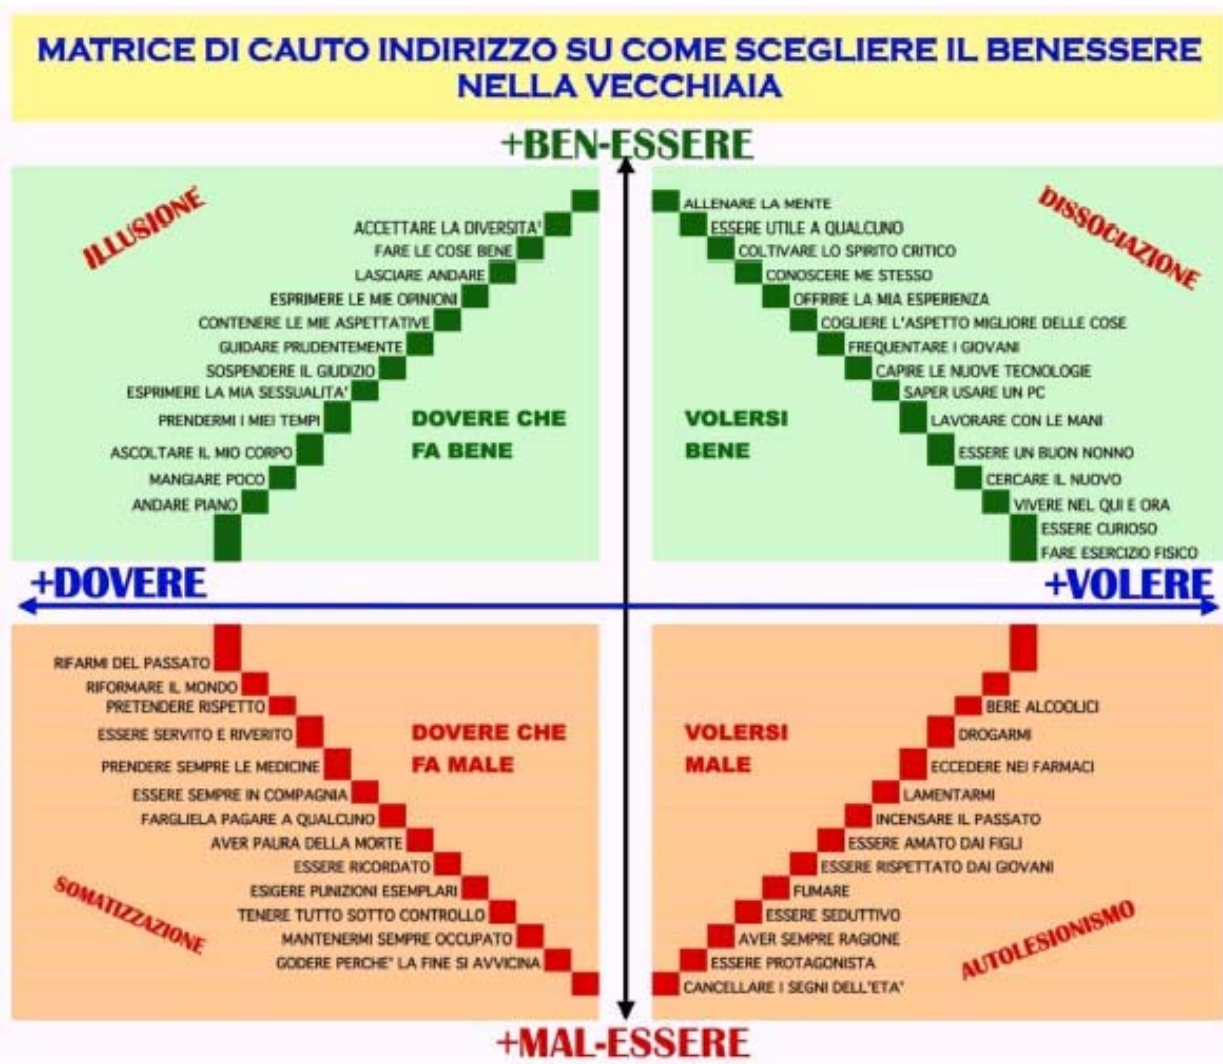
MATRICE DI CAUTO INDIRIZZO SU COME SCEGLIERE IL BENESSERE NELLA VECCHIAIA

+BEN-ESSERE

ILLUSIONE

ACCETTARE LA DIVERSITA'
FARE LE COSE BENE
LASCIARE ANDARE
ESPRIMERE LE MIE OPINIONI
CONTENERE LE MIE ASPETTATIVE
GUIDARE PRUDENTEMENTE
SOSPENDERE IL GIUDIZIO
ESPRIMERE LA MIA SESSUALITA'
PRENDERMI I MIEI TEMPI
ASCOLTARE IL MIO CORPO
MANGIARE POCO
ANDARE PIANO

DOVERE CHE FA BENE

DISSOCIAZIONE

ALLENARE LA MENTE
ESSERE UTILE A QUALCUNO
COLTIVARE LO SPIRITO CRITICO
CONOSCERE ME STESSO
OFFRIRE LA MIA ESPERIENZA
COGLIERE L'ASPETTO MIGLIORE DELLE COSE
FREQUENTARE I GIOVANI
CAPIRE LE NUOVE TECNOLOGIE
SAPER USARE UN PC
LAVORARE CON LE MANI
ESSERE UN BUON NONNO
CERCARE IL NUOVO
VIVERE NEL QUI E ORA
ESSERE CURIOSO
FARE ESERCIZIO FISICO

VOLERSI BENE

+DOVERE

+VOLERE

RIFARMI DEL PASSATO
RIFORMARE IL MONDO
PRETENDERE RISPETTO
ESSERE SERVITO E RIVERITO
PRENDERE SEMPRE LE MEDICINE
ESSERE SEMPRE IN COMPAGNIA
FARGLIELA PAGARE A QUALCUNO
AVER PAURA DELLA MORTE
ESSERE RICORDATO
ESIGERE PUNIZIONI ESEMPLARI
TENERE TUTTO SOTTO CONTROLLO
MANTENERMI SEMPRE OCCUPATO
GODERE PERCHE' LA FINE SI AVVICINA

DOVERE CHE FA MALE

SOMATIZZAZIONE

VOLERSI MALE

BERE ALCOOLICI
DROGARMI
ECCEDERE NEI FARMACI
LAMENTARMI
INCENSARE IL PASSATO
ESSERE AMATO DAI FIGLI
ESSERE RISPETTATO DAI GIOVANI
FUMARE
ESSERE SEDUTTIVO
AVER SEMPRE RAGIONE
ESSERE PROTAGONISTA
CANCELLARE I SEGNI DELL'ETA'

AUTOLESIONISMO

+MAL-ESSERE